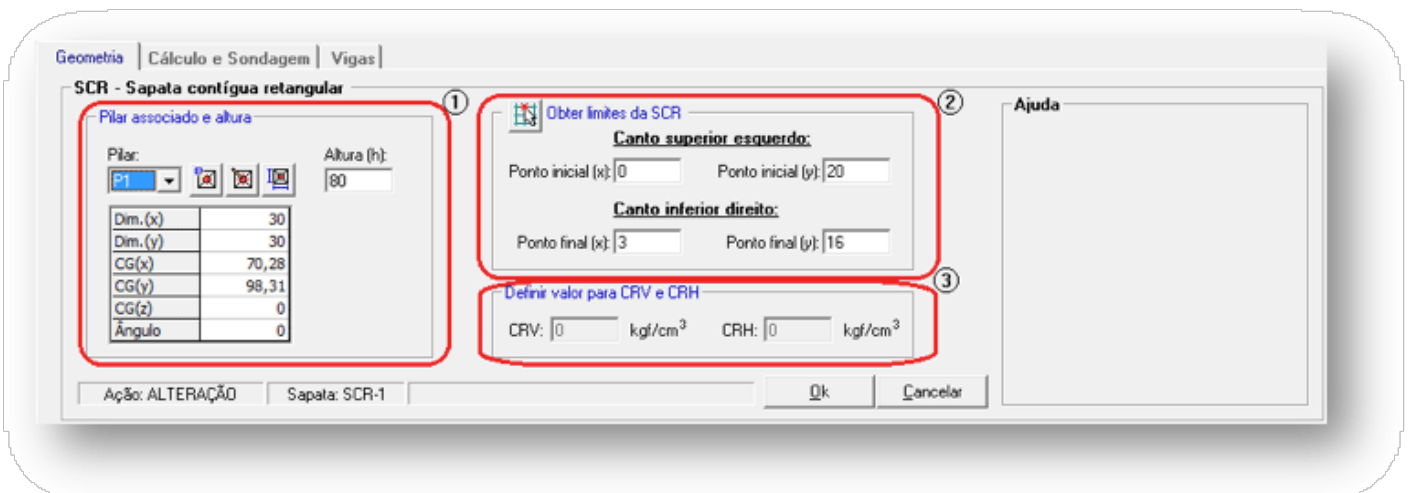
Geometria | Cálculo e Sondagem | Vigas

SCR - Sapata contígua retangular

① Pilar associado e altura

Pilar: P1

Altura (h): 80

| Dim.(x) | 30 |
|---|---|
| Dim.(y) | 30 |
| CG(x) | 70,28 |
| CG(y) | 98,31 |
| CG(z) | 0 |
| Ângulo | 0 |

② Obter limites da SCR

Canto superior esquerdo:

Ponto inicial (x): 0 Ponto inicial (y): 20

Canto inferior direito:

Ponto final (x): 3 Ponto final (y): 16

③ Definir valor para CRV e CRH

CRV: 0 kgf/cm$^3$ CRH: 0 kgf/cm$^3$

Ajuda

Ação: ALTERAÇÃO Sapata: SCR-1

Ok Cancelar